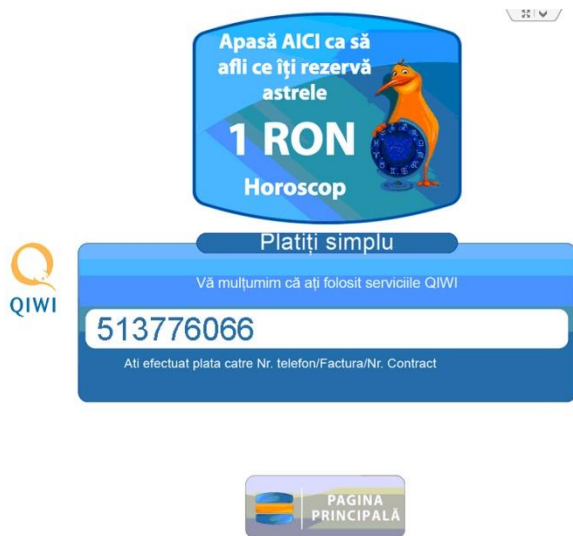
Apasă AICI ca să afli ce îţi rezervă astrele

1 RON

Horoscop

QIWI

Plătiţi simplu

Vă mulţumim că aţi folosit serviciile QIWI

513776066

Ati efectuat plata catre Nr. telefon/Factura/Nr. Contract

PAGINA PRINCIPALĂ